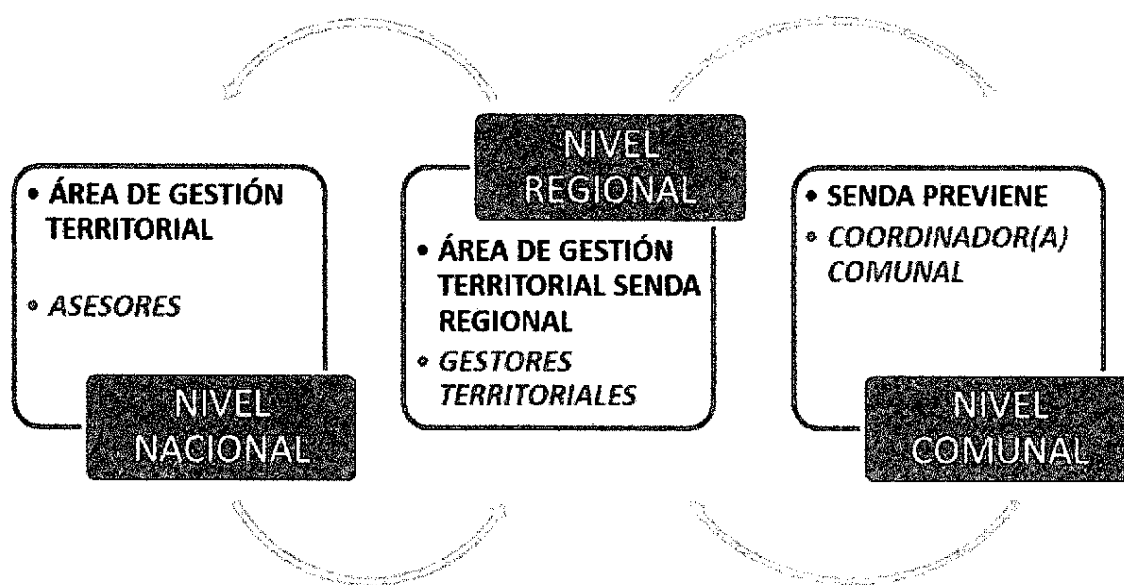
• ÁREA DE GESTIÓN TERRITORIAL

• *ASESORES*

NIVEL NACIONAL

NIVEL REGIONAL

• ÁREA DE GESTIÓN TERRITORIAL SENDA REGIONAL

• *GESTORES TERRITORIALES*

• SENDA PREVIENE

• *COORDINADOR(A) COMUNAL*

NIVEL COMUNAL